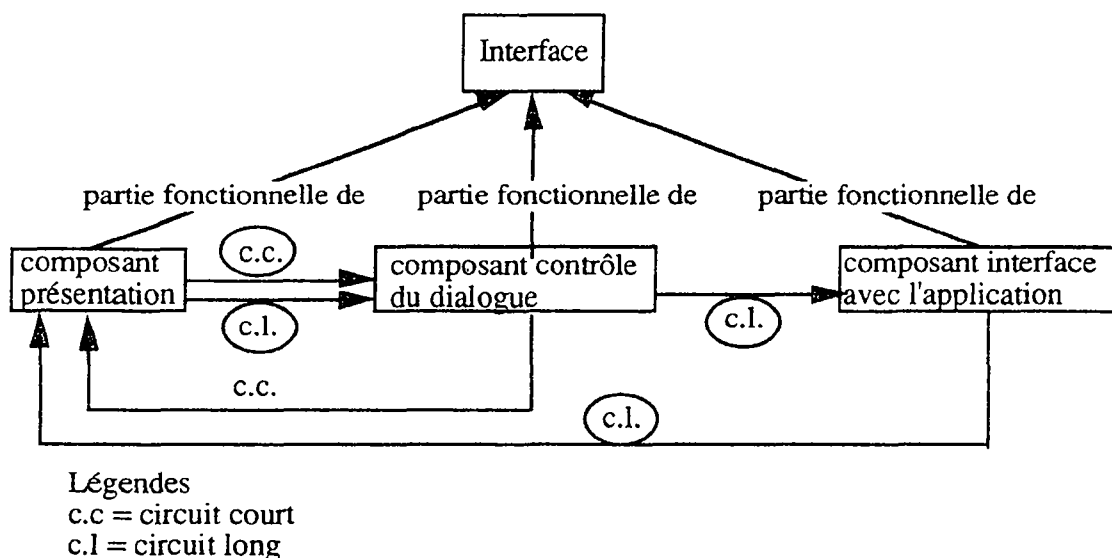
Interface

partie fonctionnelle de

partie fonctionnelle de

partie fonctionnelle de

composant présentation

c.c.

c.l.

composant contrôle du dialogue

c.l.

composant interface avec l'application

c.c.

c.l.

Légendes
c.c = circuit court
c.l = circuit long